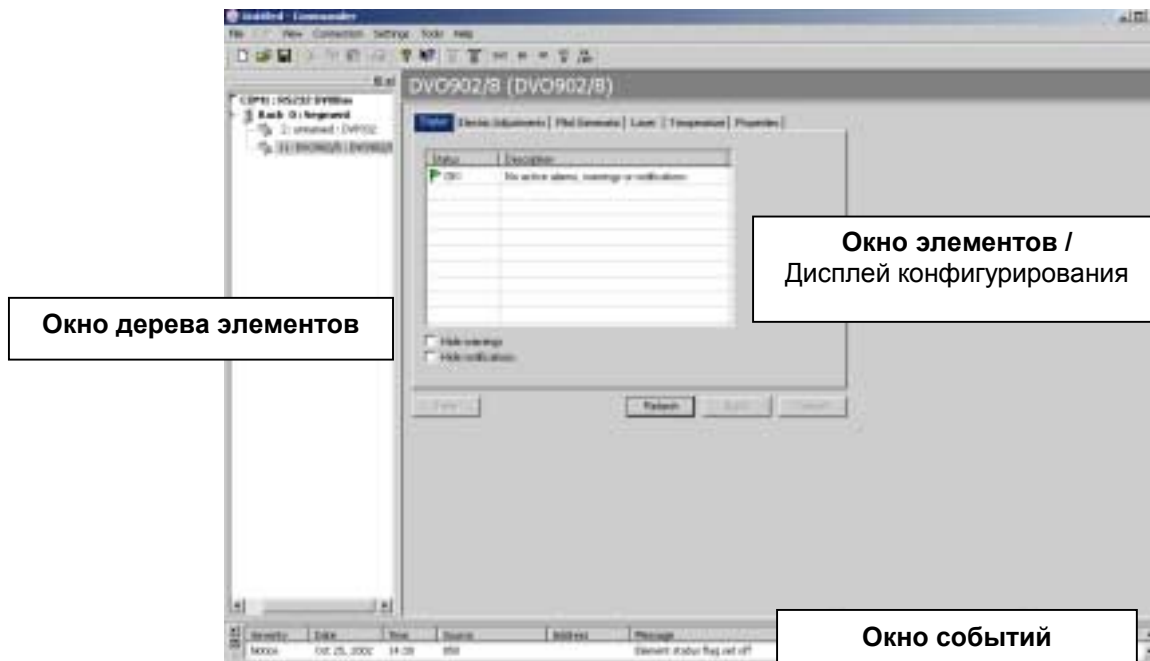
Untitled - Commander

File Edit View Connection Settings Tools Help

COM1 : RS232 9600bn
Rack 0 : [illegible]
2 : unnamed : DVP032
11 : DVO902/8 : DVO902/8

DVO902/8 (DVO902/8)

Status | Electric Adjustments | Pilot Elements | Laser | Temperature | Properties

| Status | Description |
|---|---|
| OK | No active alarms, warnings or notifications |

Hide warnings
Hide notifications

Print | Refresh | Apply | Cancel

Окно элементов /
Дисплей конфигурирования

Окно дерева элементов

| Severity | Date | Time | Source | Address | Message |
|---|---|---|---|---|---|
| Notice | Oct 25, 2002 | 14:39 | 850 | | Element status flag set off |

Окно событий